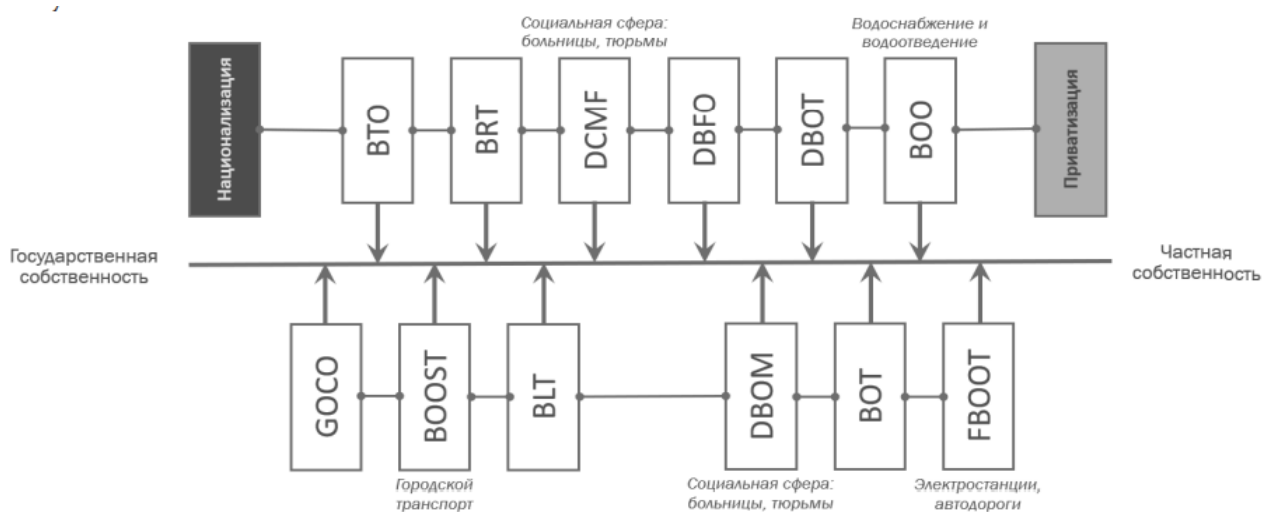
Социальная сфера: больницы, тюрьмы

Водоснабжение и водоотведение

Национализация

BTO

BRT

DCMF

DBFO

DBOT

BOO

Приватизация

Государственная собственность

Частная собственность

GOCO

BOOST

BLT

DBOM

BOT

FBOOT

Городской транспорт

Социальная сфера: больницы, тюрьмы

Электростанции, автодороги